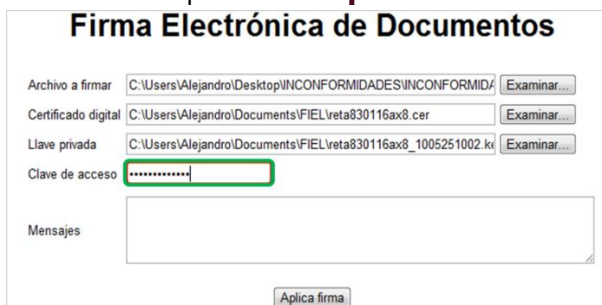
Firma Electrónica de Documentos

Archivo a firmar C:\Users\Alejandro\Desktop\INCONFORMIDADES\INCONFORMIDA Examinar...

Certificado digital C:\Users\Alejandro\Documents\FIEL\reta830116ax8.cer Examinar...

Llave privada C:\Users\Alejandro\Documents\FIEL\reta830116ax8_1005251002.ke Examinar...

Clave de acceso ••••••••••••

Mensajes

Aplica firma